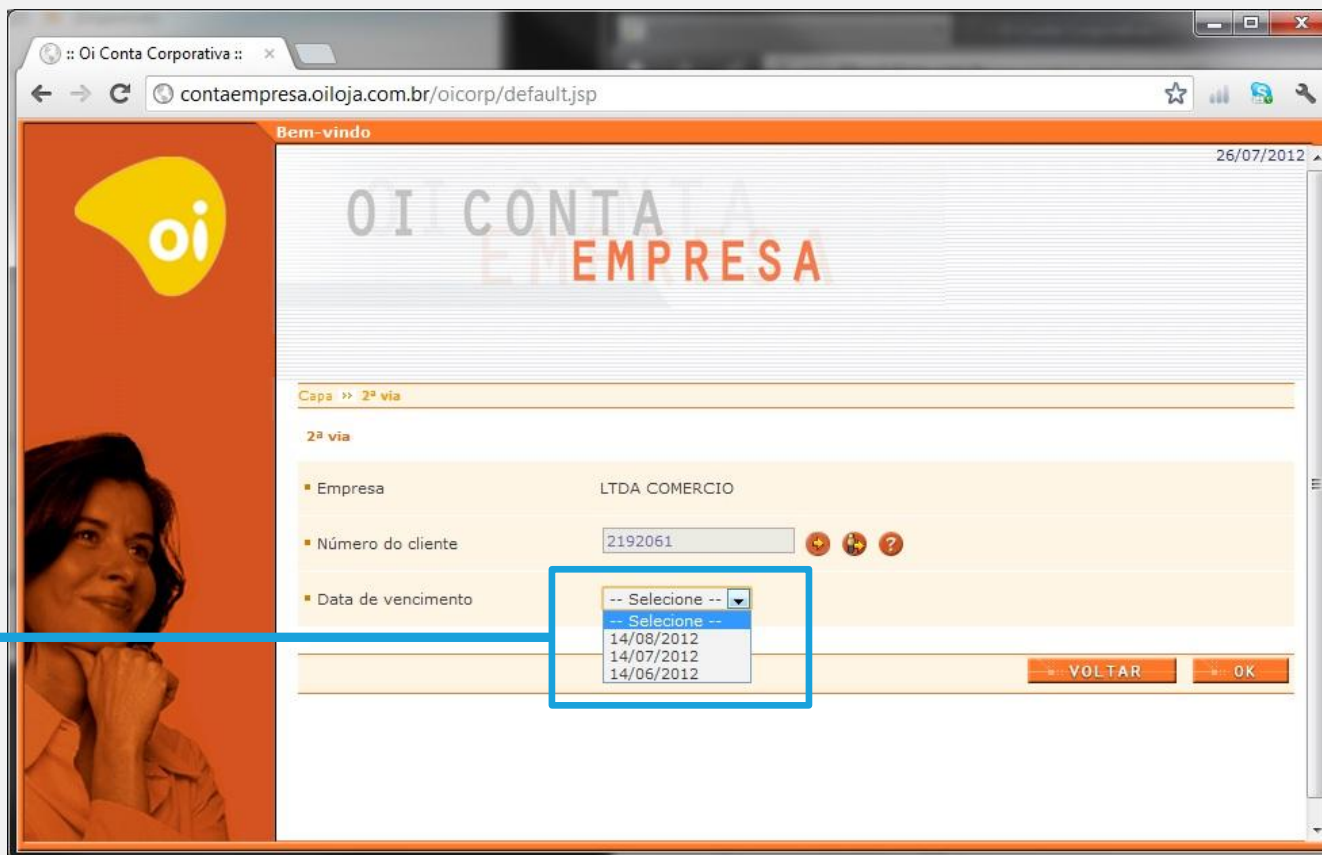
:: Oi Conta Corporativa ::

contaempresa.oiloja.com.br/oicorp/default.jsp

Bem-vindo

26/07/2012

oi

OI CONTA EMPRESA

Capa » 2ª via

2ª via

Empresa LTDA COMERCIO

Número do cliente 2192061

Data de vencimento -- Selecione --

-- Selecione --
14/08/2012
14/07/2012
14/06/2012

VOLTAR OK